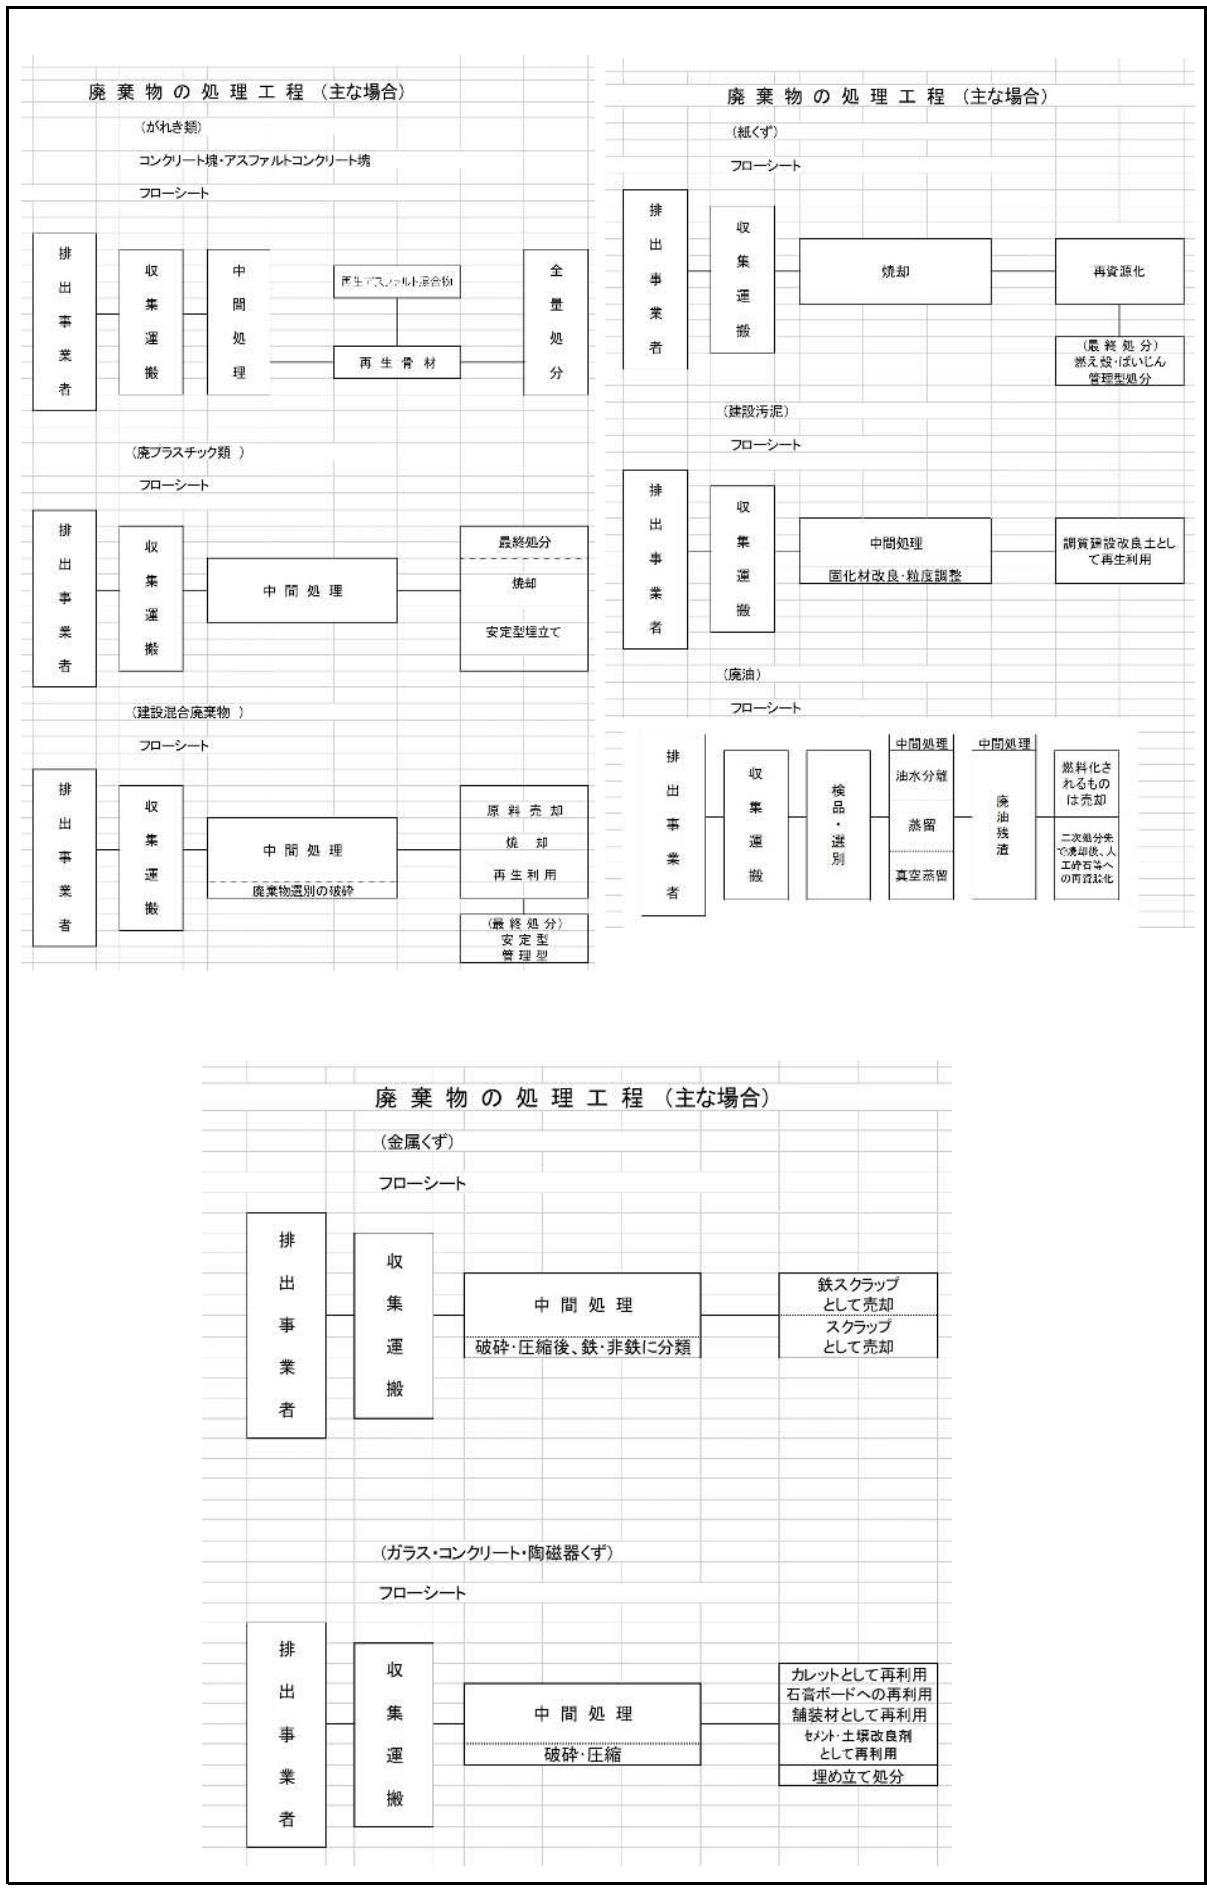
廃棄物の処理工程（主な場合）

（がれき類）

コンクリート塊・アスファルトコンクリート塊

フローシート

排出事業者

収集運搬

中間処理

再生アスファルト混合物

再生骨材

全量処分

（廃プラスチック類）

フローシート

排出事業者

収集運搬

中間処理

最終処分

焼却

安定型埋立て

（建設混合廃棄物）

フローシート

排出事業者

収集運搬

中間処理

廃棄物選別の破砕

原料売却

焼却

再生利用

（最終処分）
安定型
管理型

廃棄物の処理工程（主な場合）

（紙くず）

フローシート

排出事業者

収集運搬

焼却

再資源化

（最終処分）
燃え殻・ばいじん
管理型処分

（建設汚泥）

フローシート

排出事業者

収集運搬

中間処理

固化材改良・粒度調整

調質建設改良土として再生利用

（廃油）

フローシート

排出事業者

収集運搬

検品・選別

中間処理

油水分離

蒸留

真空蒸留

中間処理

廃油残渣

燃料化されるものは売却

二次処分先で焼却後、人工砂石等への再資源化

廃棄物の処理工程（主な場合）

（金属くず）

フローシート

排出事業者

収集運搬

中間処理

破砕・圧縮後、鉄・非鉄に分類

鉄スクラップとして売却

スクラップとして売却

（ガラス・コンクリート・陶磁器くず）

フローシート

排出事業者

収集運搬

中間処理

破砕・圧縮

カレットとして再利用
石膏ボードへの再利用
舗装材として再利用
セメント・土壌改良剤として再利用
埋め立て処分